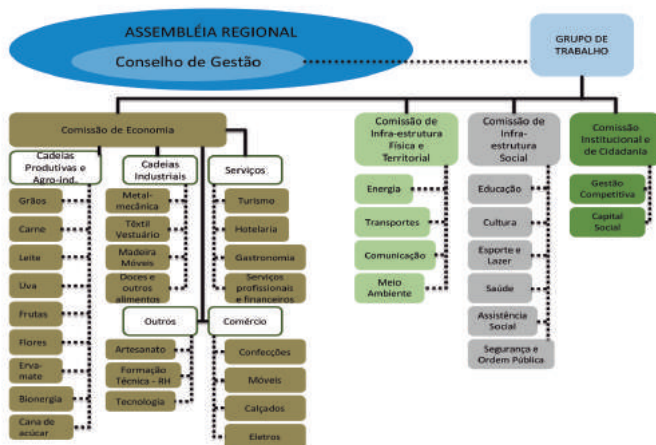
ASSEMBLÉIA REGIONAL

Conselho de Gestão

GRUPO DE TRABALHO

Comissão de Economia

Cadeias Produtivas e Agro-ind.

Grãos

Carne

Leite

Uva

Frutas

Flores

Erva-mate

Bionergia

Cana de açúcar

Cadeias Industriais

Metal-mecânica

Têxtil Vestuário

Madeira Móveis

Doces e outros alimentos

Serviços

Turismo

Hotelaria

Gastronomia

Serviços profissionais e financeiros

Outros

Artesanato

Formação Técnica - RH

Tecnologia

Comércio

Confecções

Móveis

Calçados

Eletros

Comissão de Infra-estrutura Física e Territorial

Energia

Transportes

Comunicação

Meio Ambiente

Comissão de Infra-estrutura Social

Educação

Cultura

Esporte e Lazer

Saúde

Assistência Social

Segurança e Ordem Pública

Comissão Institucional e de Cidadania

Gestão Competitiva

Capital Social